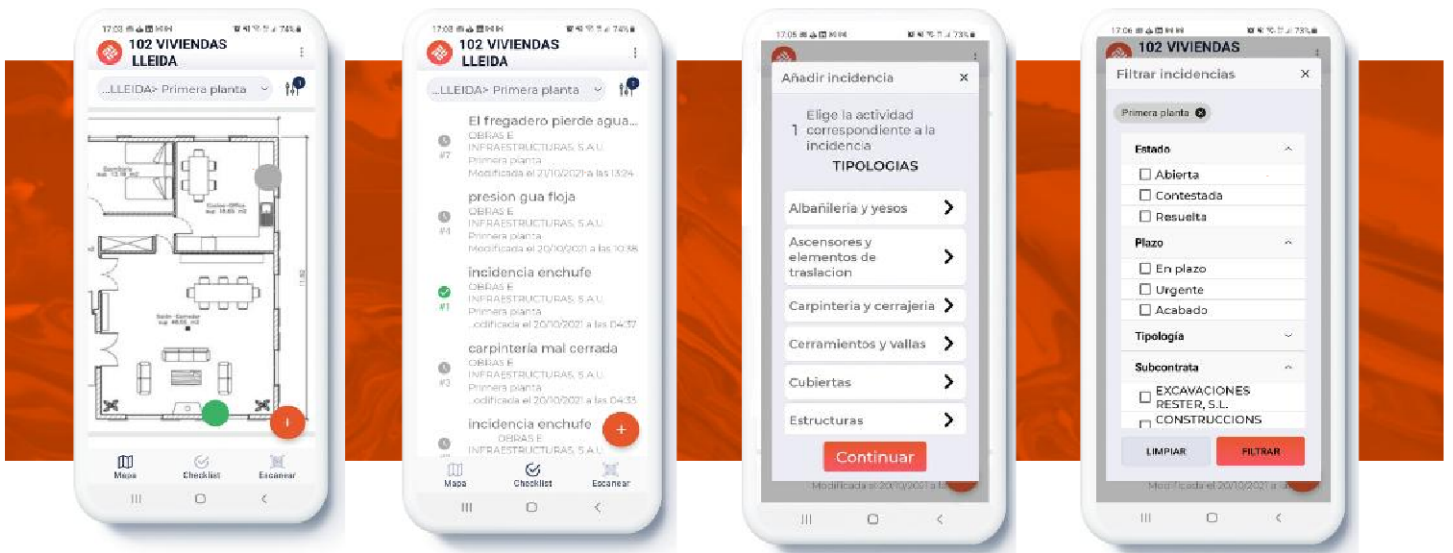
17:03 74%
102 VIVIENDAS LLEIDA
...LLEIDA> Primera planta
Dormitorio
Cocina-Office
Salón Comedor
Mapa
Checklist
Escanear

17:03 74%
102 VIVIENDAS LLEIDA
...LLEIDA> Primera planta
#7
El fregadero pierde agua...
OBRAS E INFRAESTRUCTURAS, S.A.U.
Primera planta
Modificada el 21/10/2021 a las 13:24
#4
presion gua floja
OBRAS E INFRAESTRUCTURAS, S.A.U.
Primera planta
Modificada el 20/10/2021 a las 10:38
#1
incidencia enchufe
OBRAS E INFRAESTRUCTURAS, S.A.U.
Primera planta
...odificada el 20/10/2021 a las 04:37
#3
carpintería mal cerrada
OBRAS E INFRAESTRUCTURAS, S.A.U.
Primera planta
...odificada el 20/10/2021 a las 04:35
incidencia enchufe
OBRAS E INFRAESTRUCTURAS, S.A.U.
Mapa
Checklist
Escanear

17:05 73%
Añadir incidencia
×
1 Elige la actividad correspondiente a la incidencia
TIPOLOGIAS
Albañilería y yesos
Ascensores y elementos de traslacion
Carpinteria y cerrajeria
Cerramientos y vallas
Cubiertas
Estructuras
Continuar
Modificada el 20/10/2021 a las

17:06 73%
102 VIVIENDAS
Filtrar incidencias
×
Primera planta
Estado
Abierta
Contestada
Resuelta
Plazo
En plazo
Urgente
Acabado
Tipología
Subcontrata
EXCAVACIONES RESTER, S.L.
CONSTRUCCIONS
LIMPIAR
FILTRAR
Modificada el 20/10/2021 a las